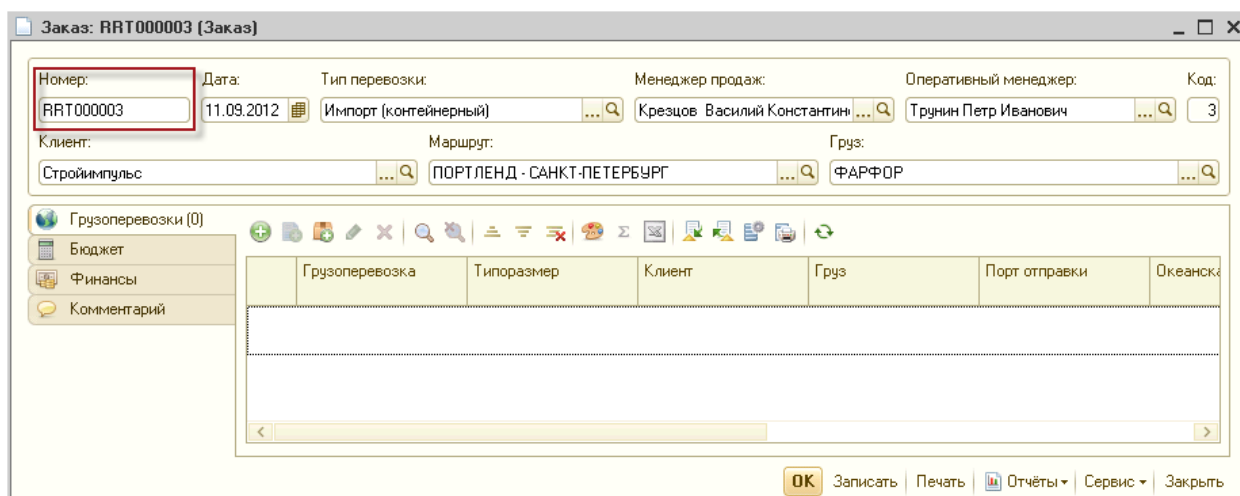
Заказ: RRT000003 (Заказ)

Номер: RRT000003
Дата: 11.09.2012
Тип перевозки: Импорт (контейнерный)
Менеджер продаж: Крецов Василий Константин
Оперативный менеджер: Трунин Петр Иванович
Код: 3
Клиент: Стройимпульс
Маршрут: ПОРТЛЕНД - САНКТ-ПЕТЕРБУРГ
Груз: ФАРФОР

Грузоперевозки (0)
Бюджет
Финансы
Комментарий

| | Грузоперевозка | Типоразмер | Клиент | Груз | Порт отправки | Океанска |
|---|---|---|---|---|---|---|
| | | | | | | |

OK Записать Печать Отчёты Сервис Закрыть